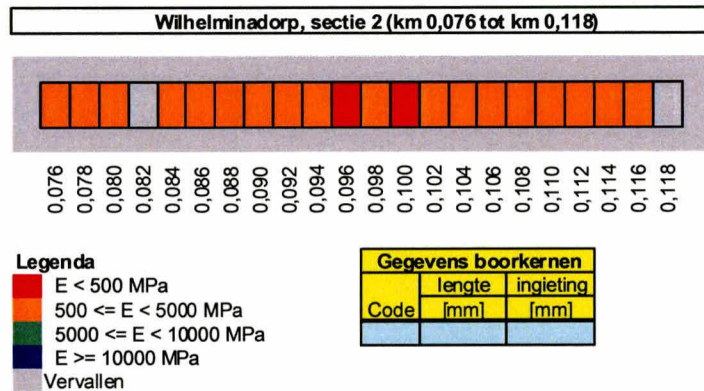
Wilhelminadorp, sectie 2 (km 0,076 tot km 0,118)

0,076 0,078 0,080 0,082 0,084 0,086 0,088 0,090 0,092 0,094 0,096 0,098 0,100 0,102 0,104 0,106 0,108 0,110 0,112 0,114 0,116 0,118

Legenda
E < 500 MPa
500 <= E < 5000 MPa
5000 <= E < 10000 MPa
E >= 10000 MPa
Vervallen

| Gegevens boorkernen | | |
|---|---|---|
| | lengte | ingieting |
| Code | [mm] | [mm] |
| | | |